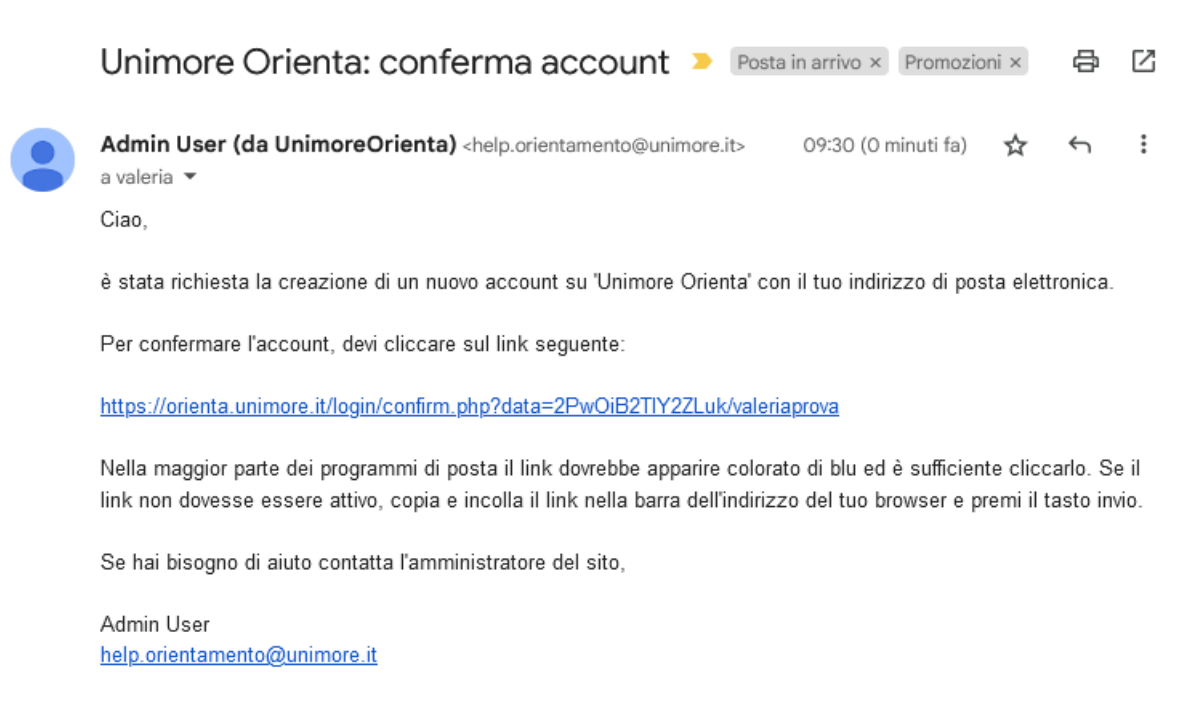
Unimore Orienta: conferma account Posta in arrivo × Promozioni ×

Admin User (da UnimoreOrienta) <help.orientamento@unimore.it> 09:30 (0 minuti fa)
a valeria

Ciao,

è stata richiesta la creazione di un nuovo account su 'Unimore Orienta' con il tuo indirizzo di posta elettronica.

Per confermare l'account, devi cliccare sul link seguente:

https://orienta.unimore.it/login/confirm.php?data=2PwOiB2TIY2ZLuk/valeriaprova

Nella maggior parte dei programmi di posta il link dovrebbe apparire colorato di blu ed è sufficiente cliccarlo. Se il link non dovesse essere attivo, copia e incolla il link nella barra dell'indirizzo del tuo browser e premi il tasto invio.

Se hai bisogno di aiuto contatta l'amministratore del sito,

Admin User
help.orientamento@unimore.it